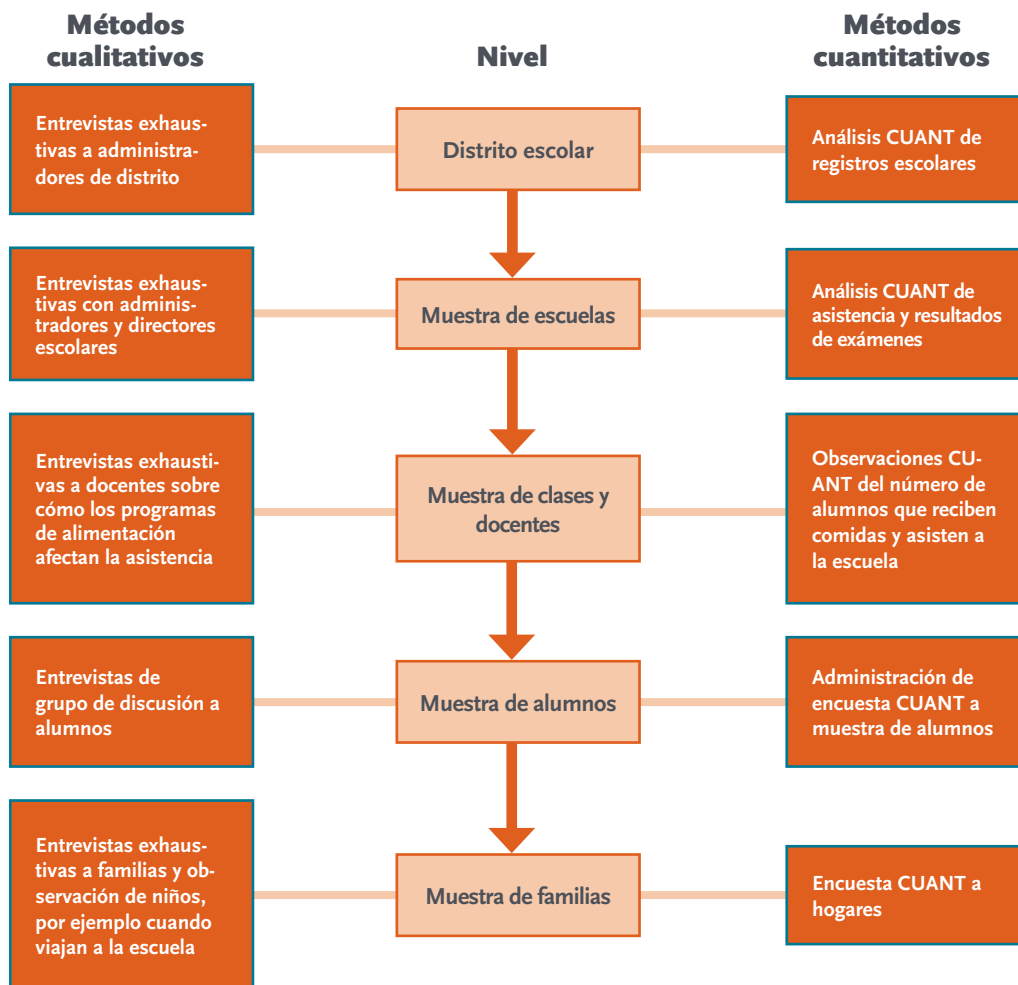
Métodos cualitativos

Nivel

Métodos cuantitativos

Entrevistas exhaustivas a administradores de distrito

Distrito escolar

Análisis CUANT de registros escolares

Entrevistas exhaustivas con administradores y directores escolares

Muestra de escuelas

Análisis CUANT de asistencia y resultados de exámenes

Entrevistas exhaustivas a docentes sobre cómo los programas de alimentación afectan la asistencia

Muestra de clases y docentes

Observaciones CUANT del número de alumnos que reciben comidas y asisten a la escuela

Entrevistas de grupo de discusión a alumnos

Muestra de alumnos

Administración de encuesta CUANT a muestra de alumnos

Entrevistas exhaustivas a familias y observación de niños, por ejemplo cuando viajan a la escuela

Muestra de familias

Encuesta CUANT a hogares